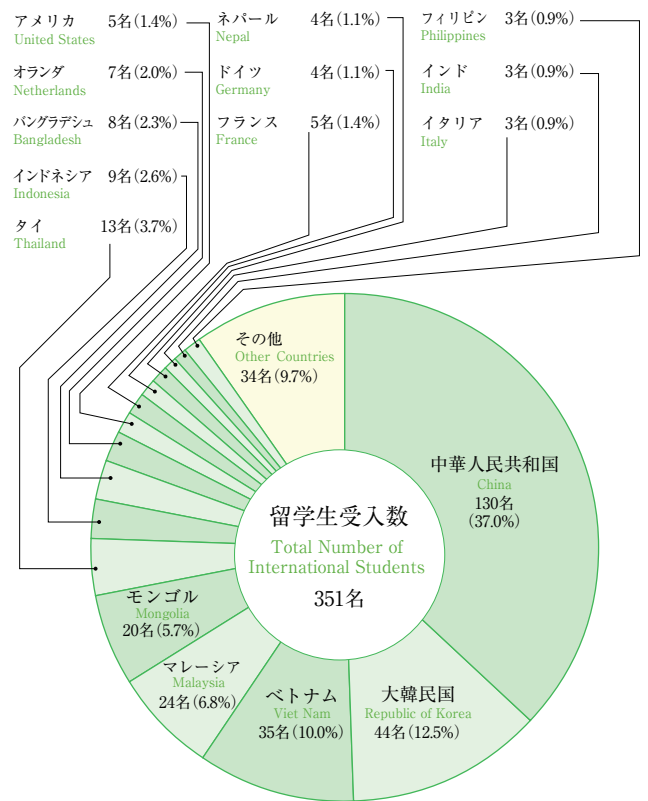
アメリカ United States 5名(1.4%)

オランダ Netherlands 7名(2.0%)

バングラデシュ Bangladesh 8名(2.3%)

インドネシア Indonesia 9名(2.6%)

タイ Thailand 13名(3.7%)

ネパール Nepal 4名(1.1%)

ドイツ Germany 4名(1.1%)

フランス France 5名(1.4%)

フィリピン Philippines 3名(0.9%)

インド India 3名(0.9%)

イタリア Italy 3名(0.9%)

その他 Other Countries 34名(9.7%)

中華人民共和国 China 130名 (37.0%)

留学生受入数 Total Number of International Students 351名

モンゴル Mongolia 20名(5.7%)

マレーシア Malaysia 24名(6.8%)

ベトナム Viet Nam 35名(10.0%)

大韓民国 Republic of Korea 44名(12.5%)